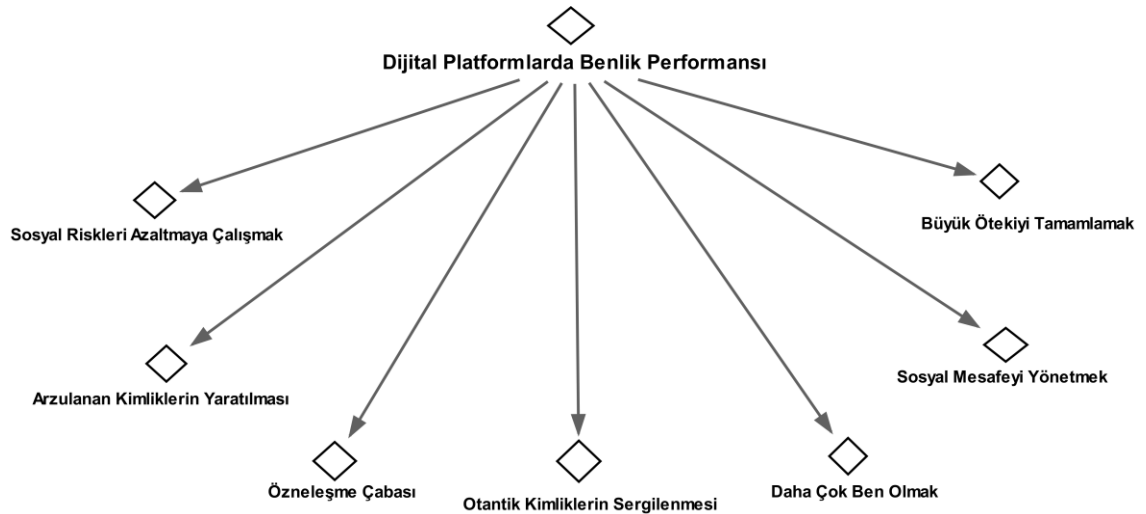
Dijital Platformlarda Benlik Performansı

Sosyal Riskleri Azaltmaya Çalışmak

Büyük Ötekiyi Tamamlamak

Arzulanan Kimliklerin Yaratılması

Sosyal Mesafeyi Yönetmek

Özneleşme Çabası

Otantik Kimliklerin Sergilenmesi

Daha Çok Ben Olmak